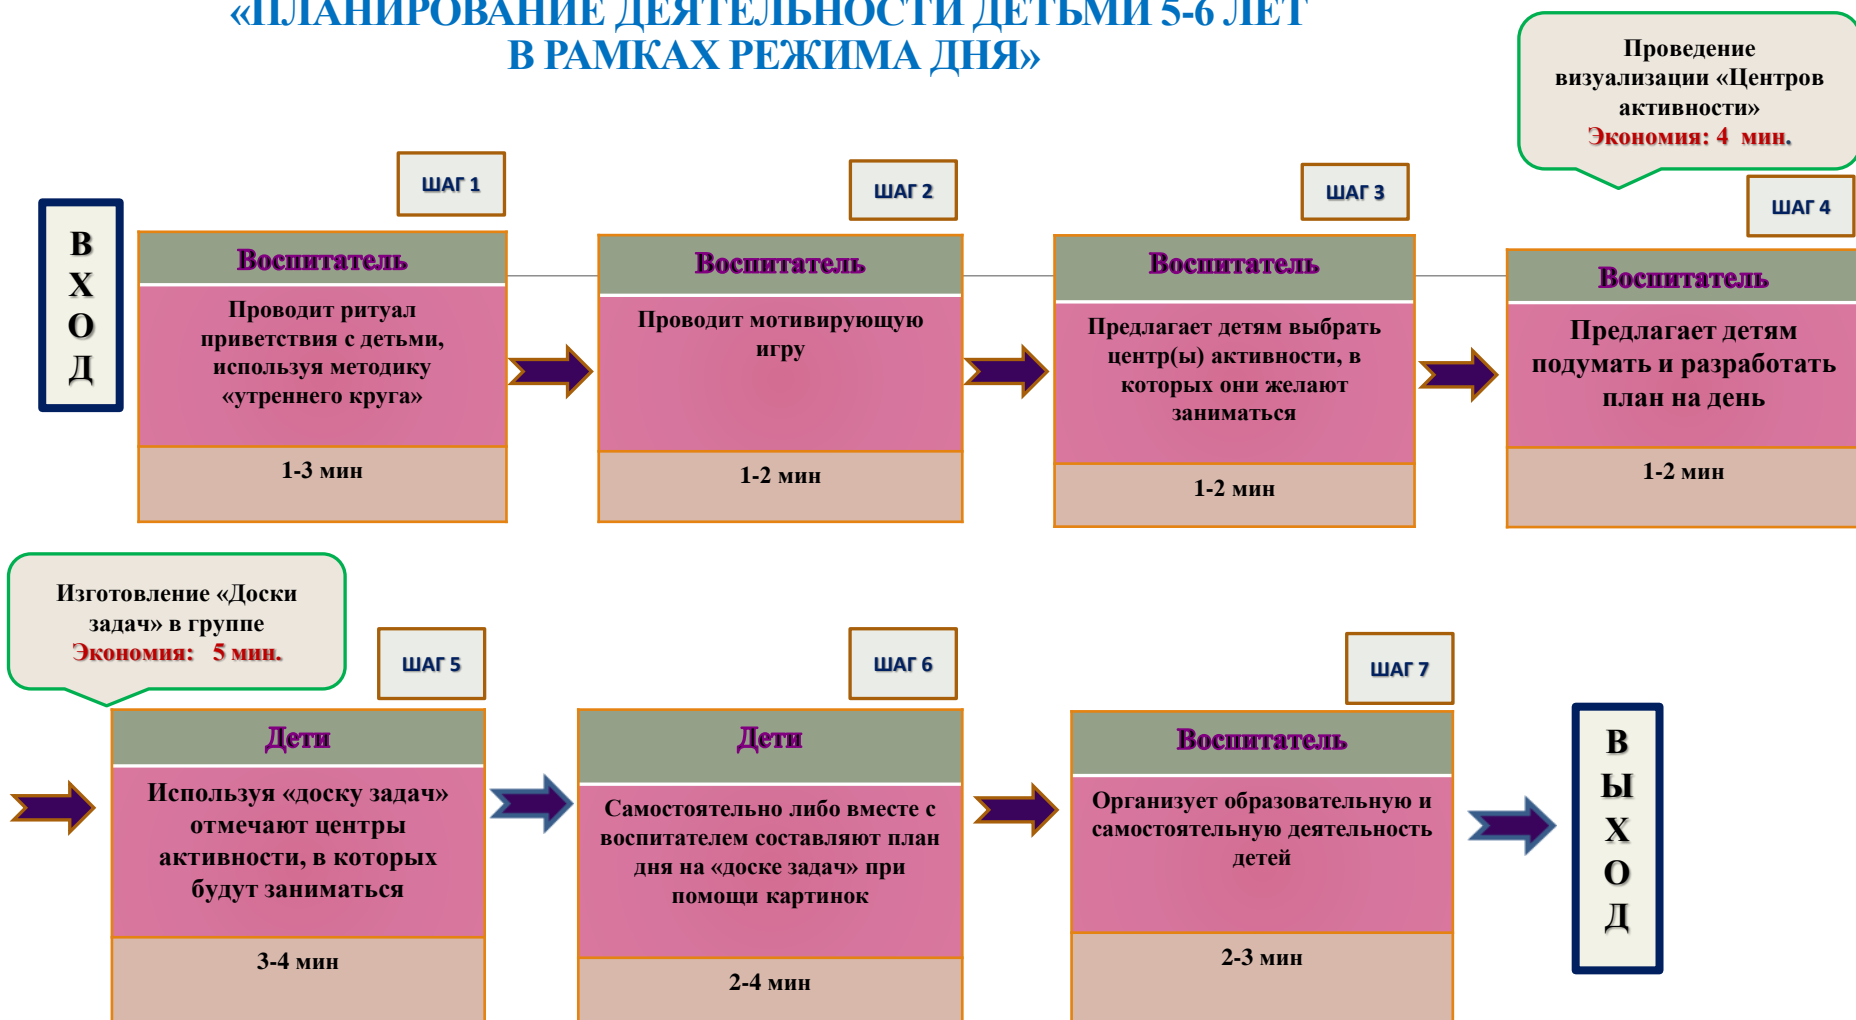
«ПЛАНИРОВАНИЕ ДЕЯТЕЛЬНОСТИ ДЕТЬМИ 5-6 ЛЕТ В РАМКАХ РЕЖИМА ДНЯ»

Проведение визуализации «Центров активности»
Экономия: 4 мин.

ВХОД

ШАГ 1
Воспитатель
Проводит ритуал приветствия с детьми, используя методику «утреннего круга»
1-3 мин

ШАГ 2
Воспитатель
Проводит мотивирующую игру
1-2 мин

ШАГ 3
Воспитатель
Предлагает детям выбрать центр(ы) активности, в которых они желают заниматься
1-2 мин

ШАГ 4
Воспитатель
Предлагает детям подумать и разработать план на день
1-2 мин

Изготовление «Доски задач» в группе
Экономия: 5 мин.

ШАГ 5
Дети
Используя «доску задач» отмечают центры активности, в которых будут заниматься
3-4 мин

ШАГ 6
Дети
Самостоятельно либо вместе с воспитателем составляют план дня на «доске задач» при помощи картинок
2-4 мин

ШАГ 7
Воспитатель
Организует образовательную и самостоятельную деятельность детей
2-3 мин

ВЫХОД